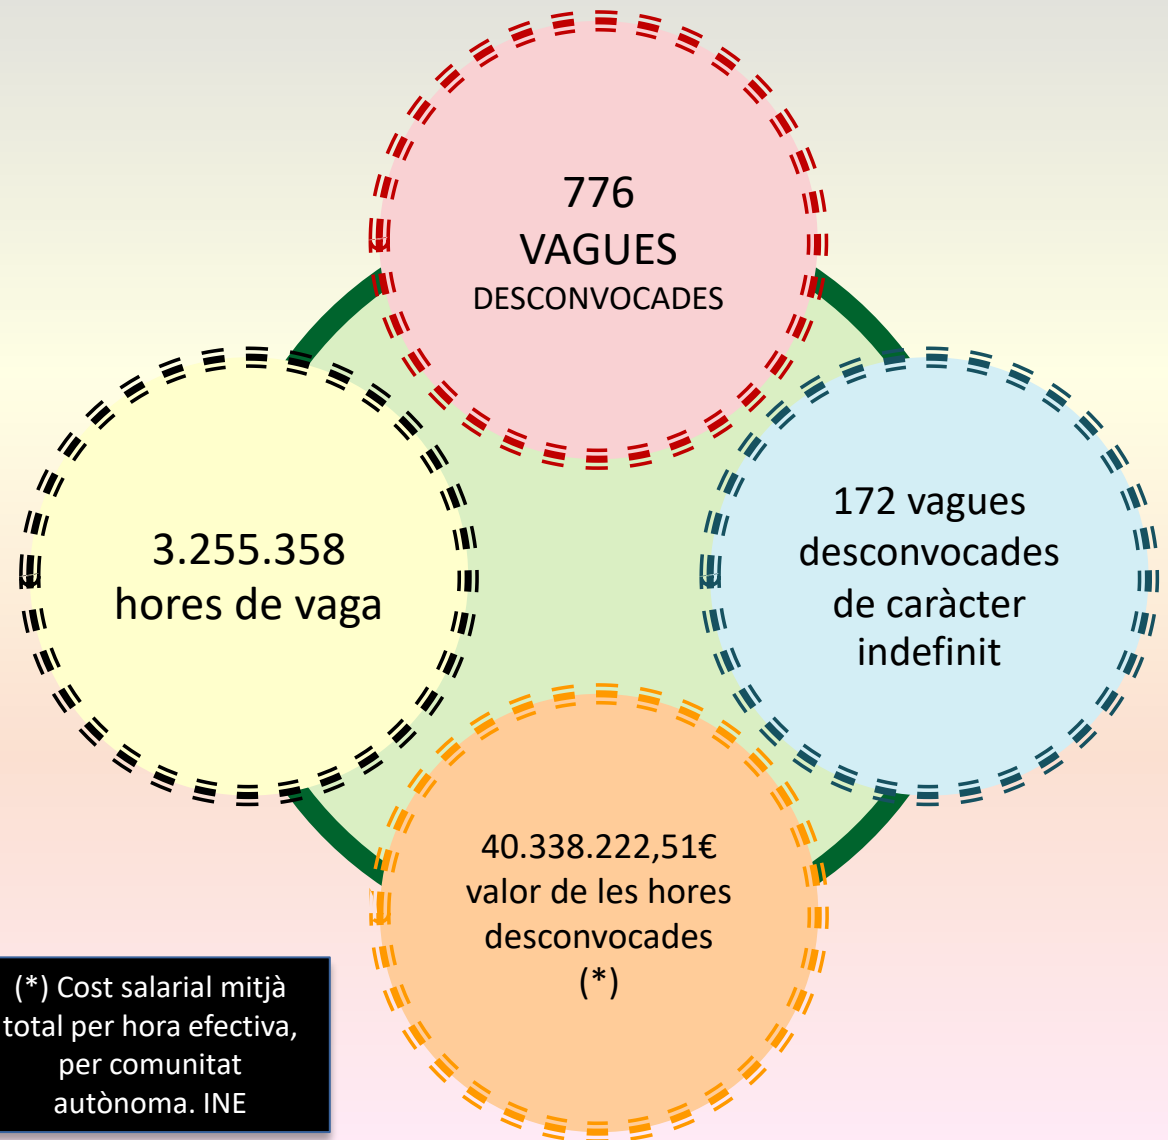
776
VAGUES
DESCONVOCADES

3.255.358
hores de vaga

172 vagues desconvocades de caràcter indefinit

40.338.222,51€
valor de les hores desconvocades
(*)

(*) Cost salarial mitjà total per hora efectiva, per comunitat autònoma. INE